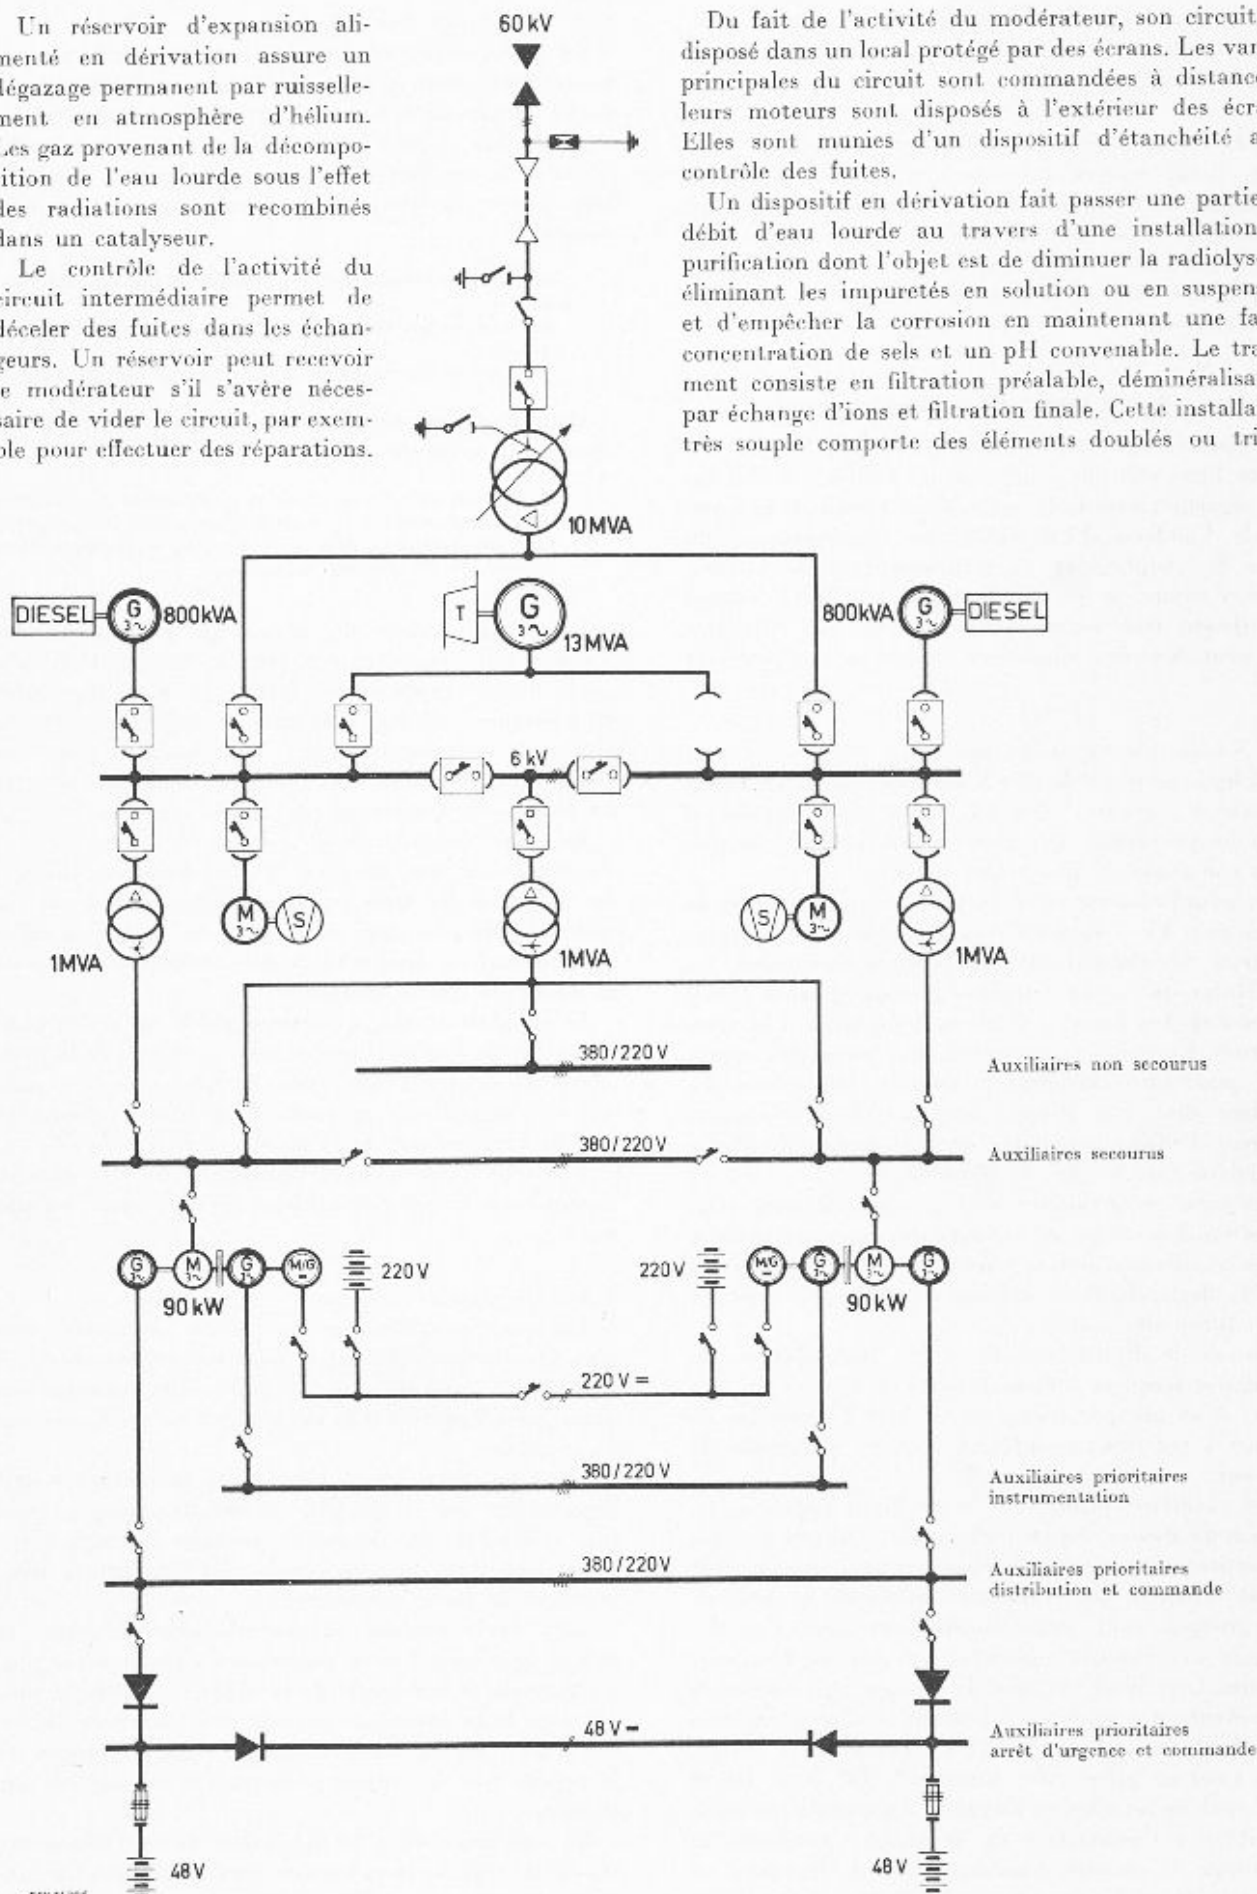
Un réservoir d'expansion alimenté en dérivation assure un dégazage permanent par ruissellement en atmosphère d'hélium. Les gaz provenant de la décomposition de l'eau lourde sous l'effet des radiations sont recombinés dans un catalyseur.

Le contrôle de l'activité du circuit intermédiaire permet de déceler des fuites dans les échangeurs. Un réservoir peut recevoir le modérateur s'il s'avère nécessaire de vider le circuit, par exemple pour effectuer des réparations.

60 kV

Du fait de l'activité du modérateur, son circuit disposé dans un local protégé par des écrans. Les van principales du circuit sont commandées à distance leurs moteurs sont disposés à l'extérieur des écr Elles sont munies d'un dispositif d'étanchéité a contrôle des fuites.

Un dispositif en dérivation fait passer une partie débit d'eau lourde au travers d'une installation purification dont l'objet est de diminuer la radiolys éliminant les impuretés en solution ou en suspen et d'empêcher la corrosion en maintenant une fa concentration de sels et un pH convenable. Le tra ment consiste en filtration préalable, déminéralisa par échange d'ions et filtration finale. Cette installa très souple comporte des éléments doublés ou tri

10 MVA

DIESEL G 3~ 800 kVA

T G 3~ 13 MVA

800 kVA G 3~ DIESEL

6 kV

M 3~ S

S M 3~

1 MVA

1 MVA

1 MVA

380/220 V

Auxiliaires non secourus

380/220 V

Auxiliaires secourus

G 3~ M 3~ G 3~ M/G 220 V

90 kW

220 V M/G G 3~ M 3~ G 3~

90 kW

220 V =

380/220 V

Auxiliaires prioritaires instrumentation

380/220 V

Auxiliaires prioritaires distribution et commande

48 V −

Auxiliaires prioritaires arrêt d'urgence et commande

48 V

48 V